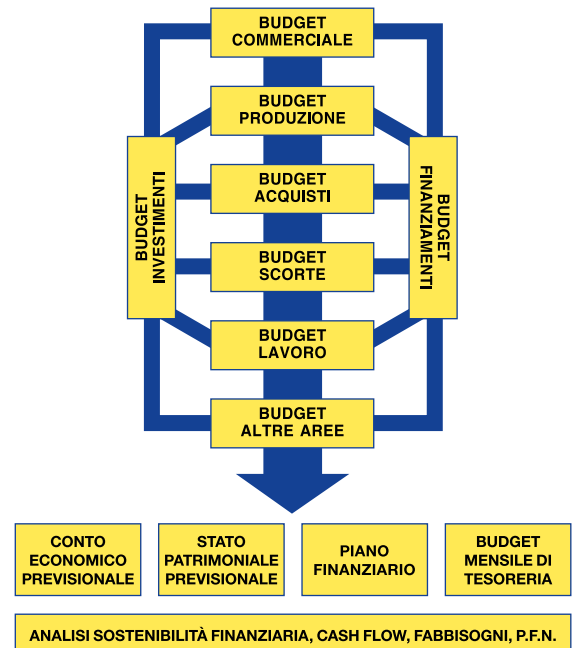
BUDGET COMMERCIALE

BUDGET PRODUZIONE

BUDGET INVESTIMENTI

BUDGET ACQUISTI

BUDGET FINANZIAMENTI

BUDGET SCORTE

BUDGET LAVORO

BUDGET ALTRE AREE

CONTO ECONOMICO PREVISIONALE

STATO PATRIMONIALE PREVISIONALE

PIANO FINANZIARIO

BUDGET MENSILE DI TESORERIA

ANALISI SOSTENIBILITÀ FINANZIARIA, CASH FLOW, FABBISOGNI, P.F.N.